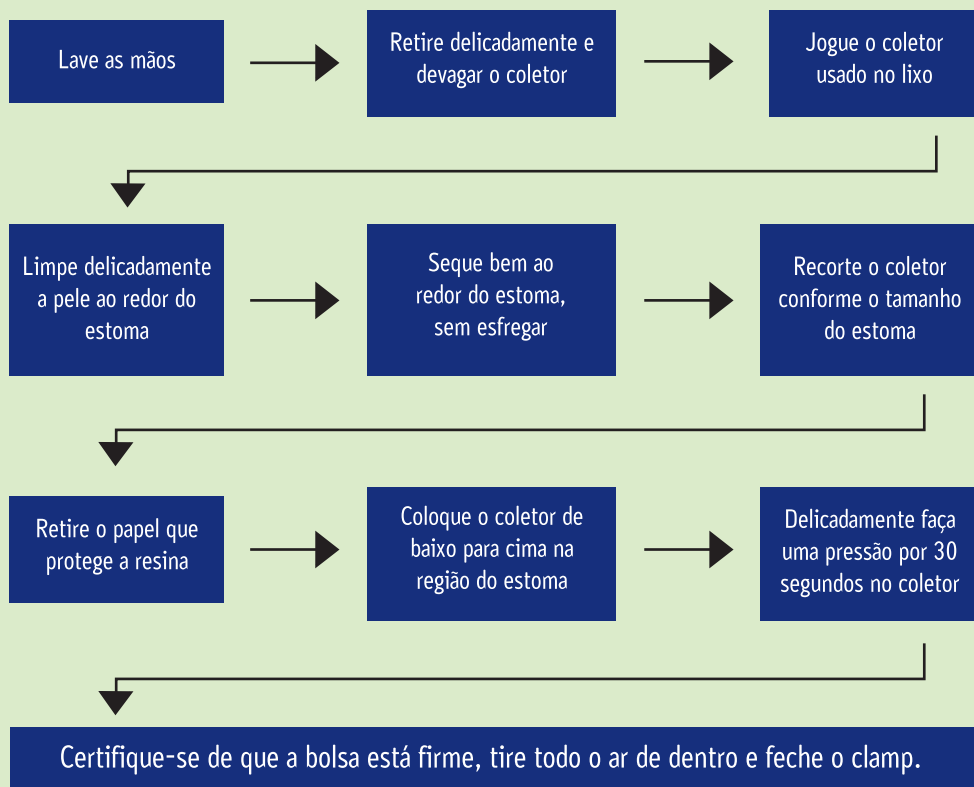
Lave as mãos

Retire delicadamente e devagar o coletor

Jogue o coletor usado no lixo

Limpe delicadamente a pele ao redor do estoma

Seque bem ao redor do estoma, sem esfregar

Recorte o coletor conforme o tamanho do estoma

Retire o papel que protege a resina

Coloque o coletor de baixo para cima na região do estoma

Delicadamente faça uma pressão por 30 segundos no coletor

Certifique-se de que a bolsa está firme, tire todo o ar de dentro e feche o clamp.